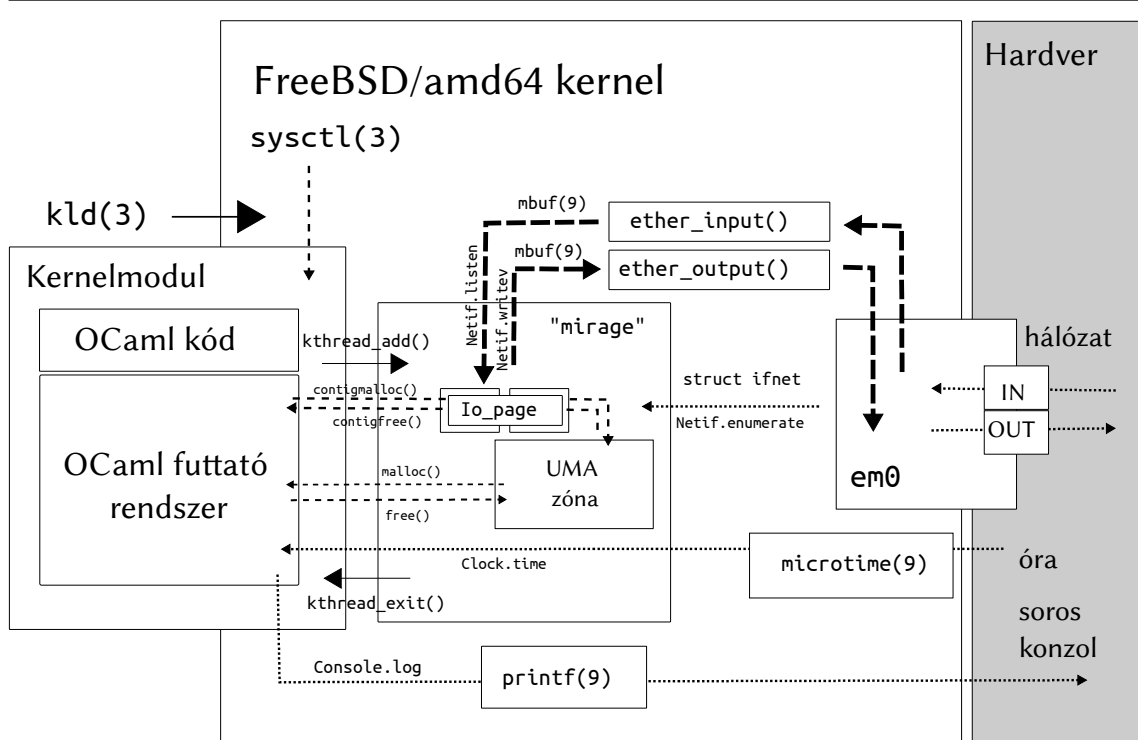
Hardver

FreeBSD/amd64 kernel

sysctl(3)

kld(3)

mbuf(9)

ether_input()

mbuf(9)

ether_output()

Kernelmodul

Netif.listen

Netif.writev

"mirage"

OCaml kód

kthread_add()

hálózat

struct ifnet

IN

contigmalloc()

Io_page

contigfree()

Netif.enumerate

OUT

OCaml futtató rendszer

UMA zóna

em0

malloc()

free()

microtime(9)

óra

Clock.time

kthread_exit()

soros konzol

Console.log

printf(9)